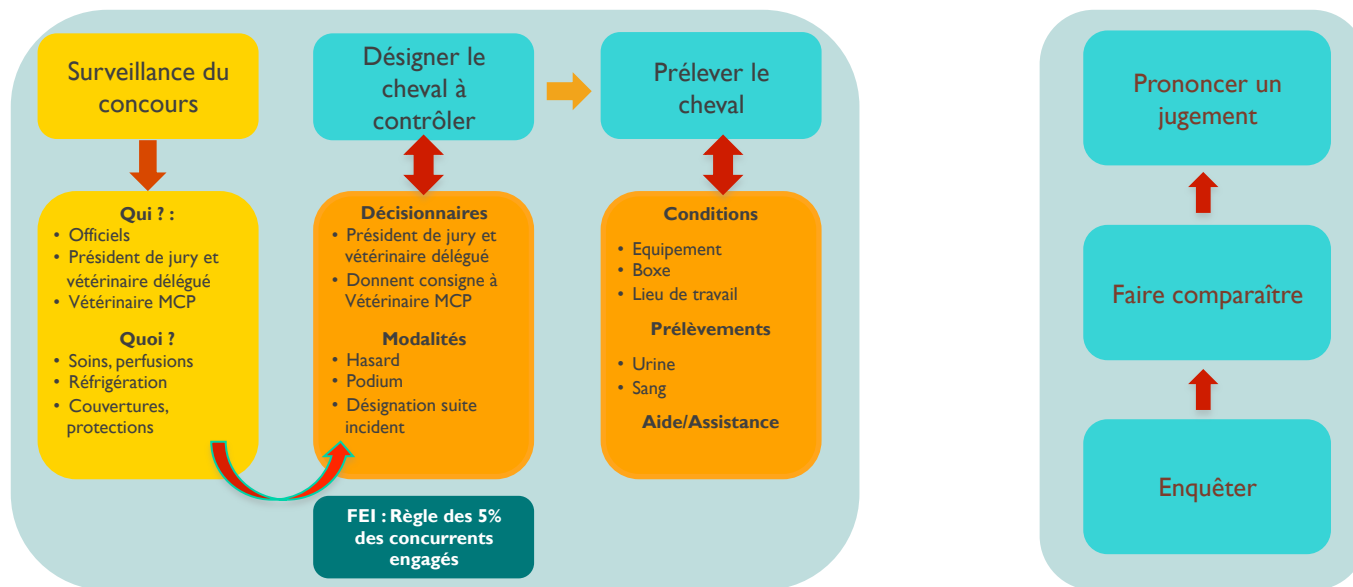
Surveillance du concours

Qui ? :
• Officiels
• Président de jury et vétérinaire délégué
• Vétérinaire MCP

Quoi ?
• Soins, perfusions
• Réfrigération
• Couvertures, protections

Désigner le cheval à contrôler

Décisionnaires
• Président de jury et vétérinaire délégué
• Donnent consigne à Vétérinaire MCP

Modalités
• Hasard
• Podium
• Désignation suite incident

FEI : Règle des 5% des concurrents engagés

Prélever le cheval

Conditions
• Equipement
• Boxe
• Lieu de travail

Prélèvements
• Urine
• Sang

Aide/Assistance

Prononcer un jugement

Faire comparaître

Enquêter